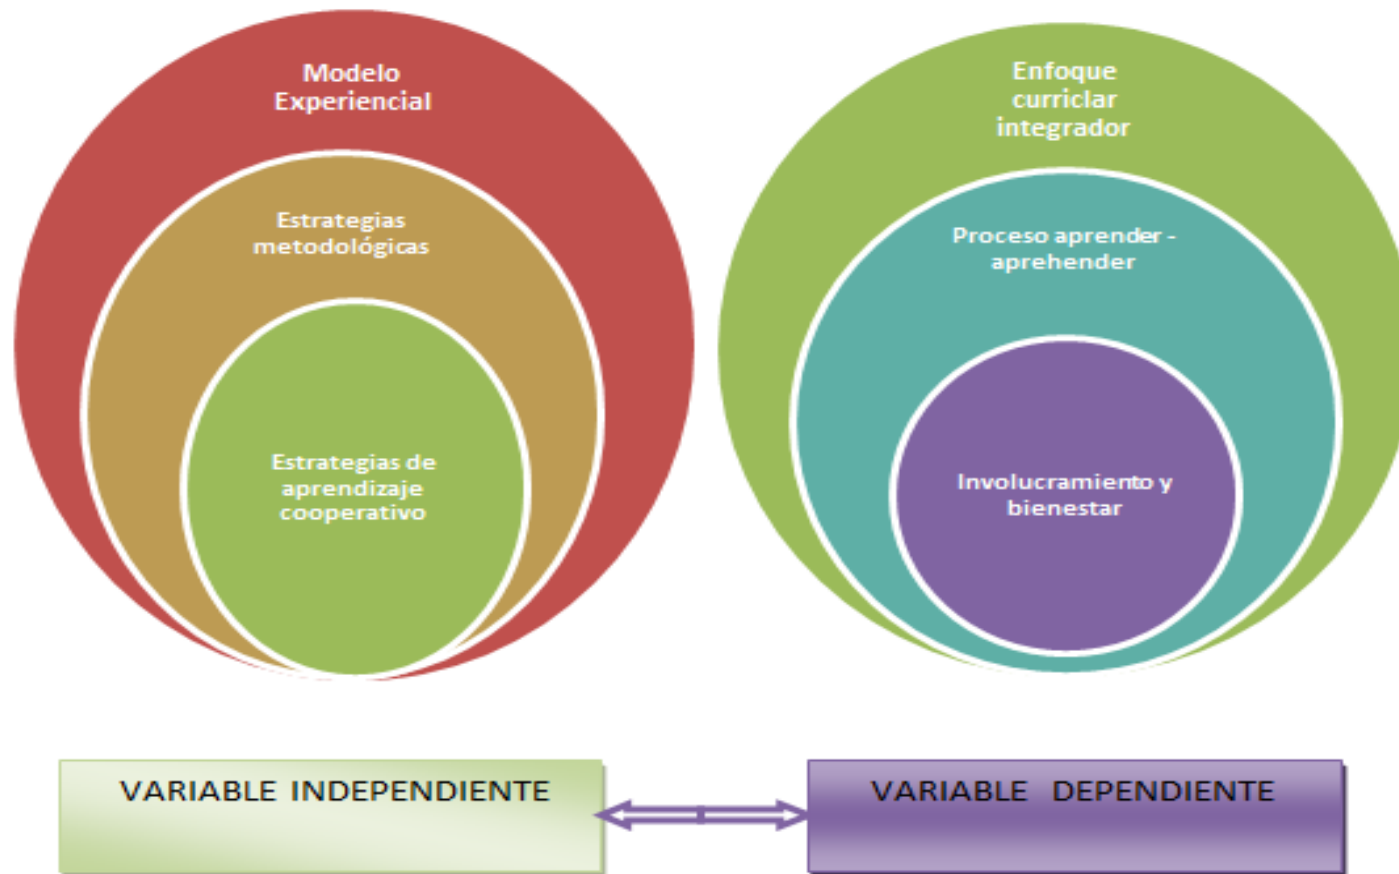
Modelo Experiencial

Estrategias metodológicas

Estrategias de aprendizaje cooperativo

Enfoque curriclar integrador

Proceso aprender - aprehender

Involucramiento y bienestar

VARIABLE INDEPENDIENTE

VARIABLE DEPENDIENTE